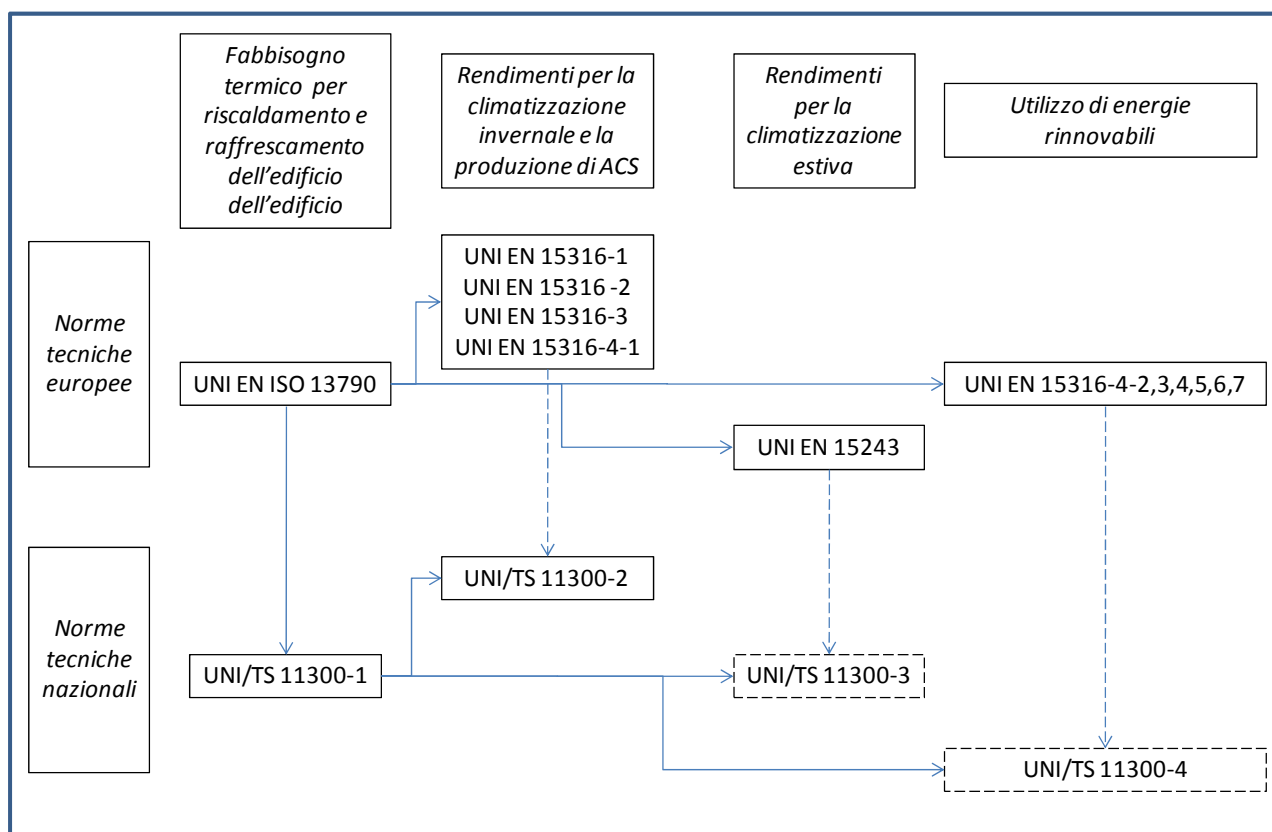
Fabbisogno termico per riscaldamento e raffrescamento dell'edificio dell'edificio

Rendimenti per la climatizzazione invernale e la produzione di ACS

Rendimenti per la climatizzazione estiva

Utilizzo di energie rinnovabili

Norme tecniche europee

UNI EN ISO 13790

UNI EN 15316-1
UNI EN 15316 -2
UNI EN 15316-3
UNI EN 15316-4-1

UNI EN 15316-4-2,3,4,5,6,7

UNI EN 15243

Norme tecniche nazionali

UNI/TS 11300-2

UNI/TS 11300-1

UNI/TS 11300-3

UNI/TS 11300-4